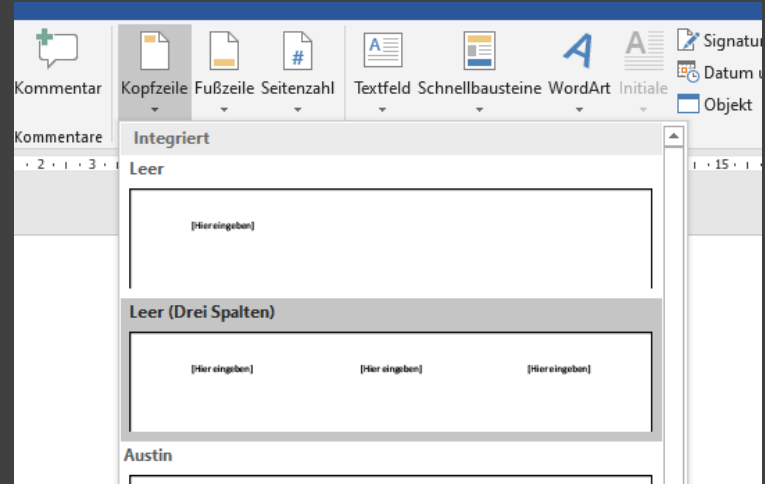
Kommentar
Kommentare
Kopfzeile
Fußzeile
Seitenzahl
Textfeld
Schnellbausteine
WordArt
Initiale
Signatu
Datum u
Objekt

2 · 3 ·
· 15 ·

Integriert
Leer
[Hier eingeben]
Leer (Drei Spalten)
[Hier eingeben]
[Hier eingeben]
[Hier eingeben]
Austin